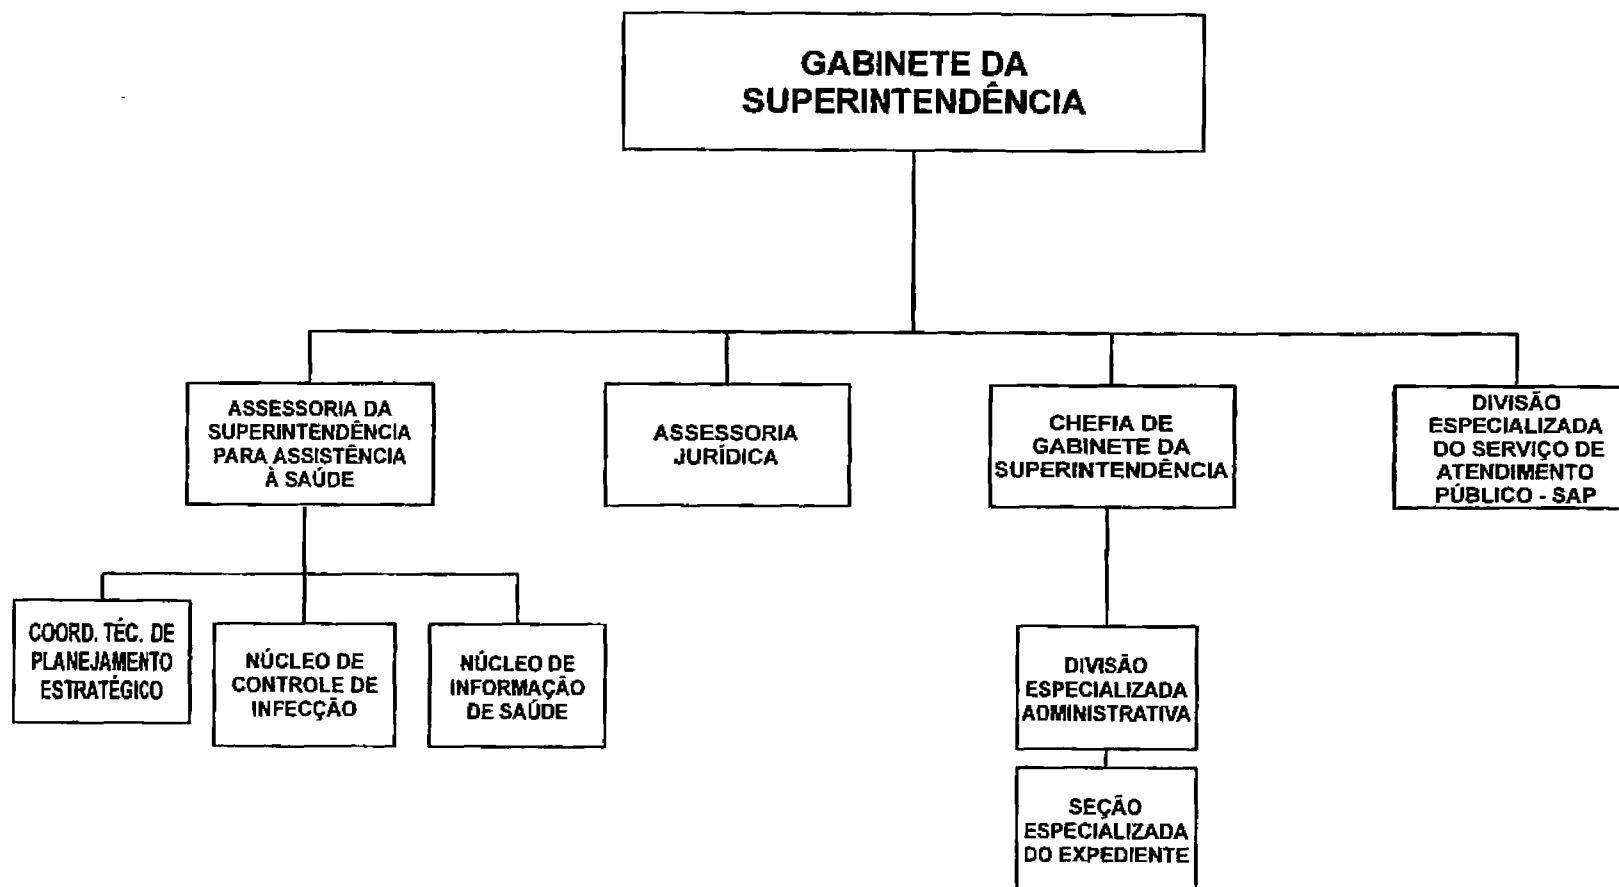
GABINETE DA SUPERINTENDÊNCIA

ASSESSORIA DA SUPERINTENDÊNCIA PARA ASSISTÊNCIA À SAÚDE

ASSESSORIA JURÍDICA

CHEFIA DE GABINETE DA SUPERINTENDÊNCIA

DIVISÃO ESPECIALIZADA DO SERVIÇO DE ATENDIMENTO PÚBLICO - SAP

COORD. TÉC. DE PLANEJAMENTO ESTRATÉGICO

NÚCLEO DE CONTROLE DE INFECÇÃO

NÚCLEO DE INFORMAÇÃO DE SAÚDE

DIVISÃO ESPECIALIZADA ADMINISTRATIVA

SEÇÃO ESPECIALIZADA DO EXPEDIENTE